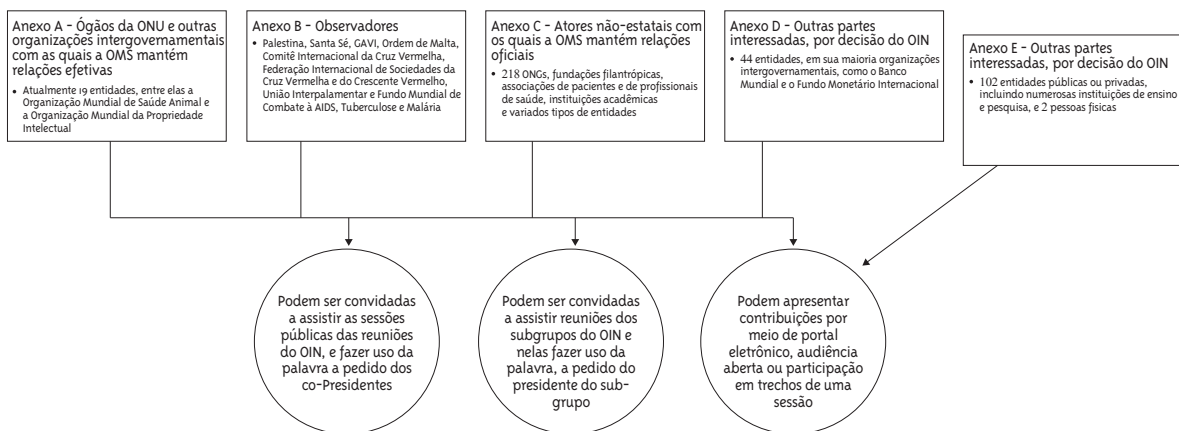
Anexo A - Ógãos da ONU e outras organizações intergovernamentais com as quais a OMS mantém relações efetivas

• Atualmente 19 entidades, entre elas a Organização Mundial de Saúde Animal e a Organização Mundial da Propriedade Intelectual

Anexo B - Observadores

• Palestina, Santa Sé, GAVI, Ordem de Malta, Comitê Internacional da Cruz Vermelha, Federação Internacional de Sociedades da Cruz Vermelha e do Crescente Vermelho, União Interpalamentar e Fundo Mundial de Combate à AIDS, Tuberculose e Malária

Anexo C - Atores não-estatais com os quais a OMS mantém relações oficiais

• 218 ONGs, fundações filantrópicas, associações de pacientes e de profissionais de saúde, instituições acadêmicas e variados tipos de entidades

Anexo D - Outras partes interessadas, por decisão do OIN

• 44 entidades, em sua maioria organizações intergovernamentais, como o Banco Mundial e o Fundo Monetário Internacional

Anexo E - Outras partes interessadas, por decisão do OIN

• 102 entidades públicas ou privadas, incluindo numerosas instituições de ensino e pesquisa, e 2 pessoas físicas

Podem ser convidadas a assistir as sessões públicas das reuniões do OIN, e fazer uso da palavra a pedido dos co-Presidentes

Podem ser convidadas a assistir reuniões dos subgrupos do OIN e nelas fazer uso da palavra, a pedido do presidente do subgrupo

Podem apresentar contribuições por meio de portal eletrônico, audiência aberta ou participação em trechos de uma sessão